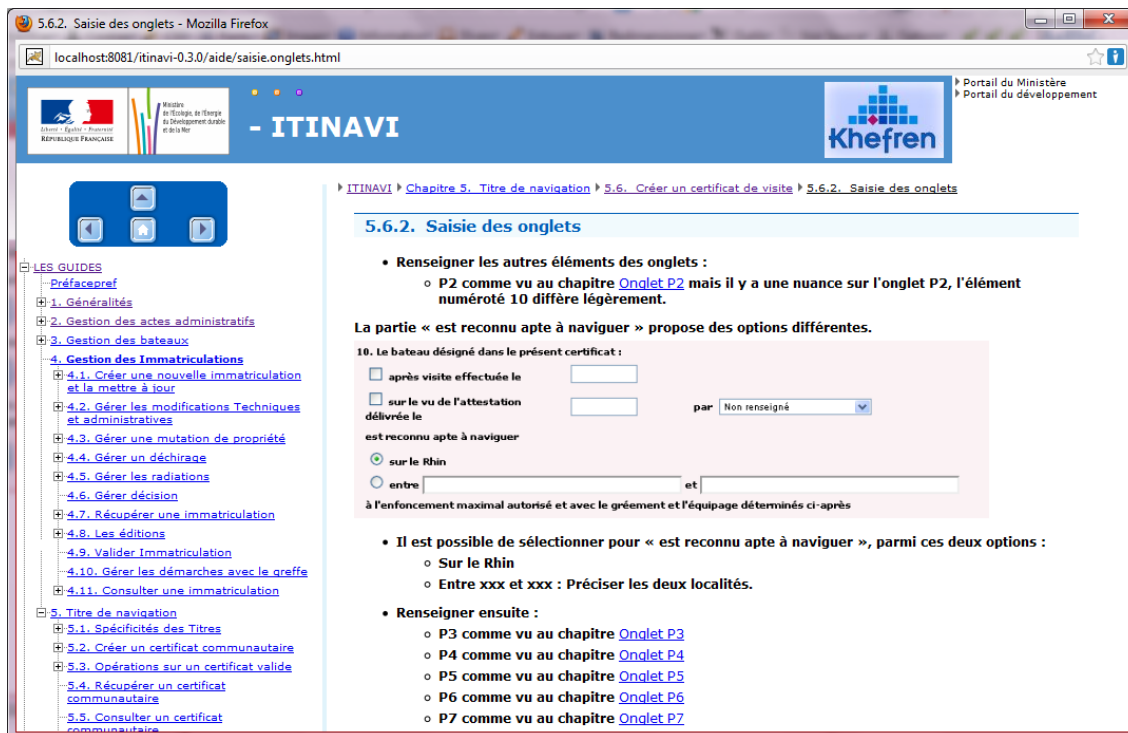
5.6.2. Saisie des onglets - Mozilla Firefox

localhost:8081/itinavi-0.3.0/aide/saisie.onglets.html

Liberté • Égalité • Fraternité
RÉPUBLIQUE FRANÇAISE

Ministère de l'Écologie, de l'Énergie du Développement durable et de la Mer

- ITINAVI

Khefren

Portail du Ministère
Portail du développement

LES GUIDES
Préfacepref
1. Généralités
2. Gestion des actes administratifs
3. Gestion des bateaux
4. Gestion des Immatriculations
4.1. Créer une nouvelle immatriculation et la mettre à jour
4.2. Gérer les modifications Techniques et administratives
4.3. Gérer une mutation de propriété
4.4. Gérer un déchirage
4.5. Gérer les radiations
4.6. Gérer décision
4.7. Récupérer une immatriculation
4.8. Les éditions
4.9. Valider Immatriculation
4.10. Gérer les démarches avec le greffe
4.11. Consulter une immatriculation
5. Titre de navigation
5.1. Spécificités des Titres
5.2. Créer un certificat communautaire
5.3. Opérations sur un certificat valide
5.4. Récupérer un certificat communautaire
5.5. Consulter un certificat communautaire

ITINAVI ▸ Chapitre 5. Titre de navigation ▸ 5.6. Créer un certificat de visite ▸ 5.6.2. Saisie des onglets

5.6.2. Saisie des onglets

• Renseigner les autres éléments des onglets :
  ○ P2 comme vu au chapitre Onglet P2 mais il y a une nuance sur l'onglet P2, l'élément numéroté 10 diffère légèrement.

La partie « est reconnu apte à naviguer » propose des options différentes.

10. Le bateau désigné dans le présent certificat :
après visite effectuée le
sur le vu de l'attestation délivrée le
par Non renseigné
est reconnu apte à naviguer
sur le Rhin
entre
et
à l'enfoncement maximal autorisé et avec le gréement et l'équipage déterminés ci-après

• Il est possible de sélectionner pour « est reconnu apte à naviguer », parmi ces deux options :
  ○ Sur le Rhin
  ○ Entre xxx et xxx : Préciser les deux localités.

• Renseigner ensuite :
  ○ P3 comme vu au chapitre Onglet P3
  ○ P4 comme vu au chapitre Onglet P4
  ○ P5 comme vu au chapitre Onglet P5
  ○ P6 comme vu au chapitre Onglet P6
  ○ P7 comme vu au chapitre Onglet P7